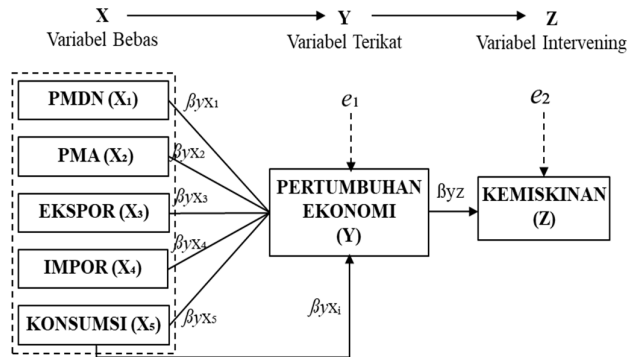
X
Variabel Bebas

Y
Variabel Terikat

Z
Variabel Intervening

PMDN ($X_1$)

PMA ($X_2$)

EKSPOR ($X_3$)

IMPOR ($X_4$)

KONSUMSI ($X_5$)

$\beta yX_1$

$\beta yX_2$

$\beta yX_3$

$\beta yX_4$

$\beta yX_5$

$e_1$

PERTUMBUHAN EKONOMI (Y)

ßyz

$e_2$

KEMISKINAN (Z)

$\beta yX_i$